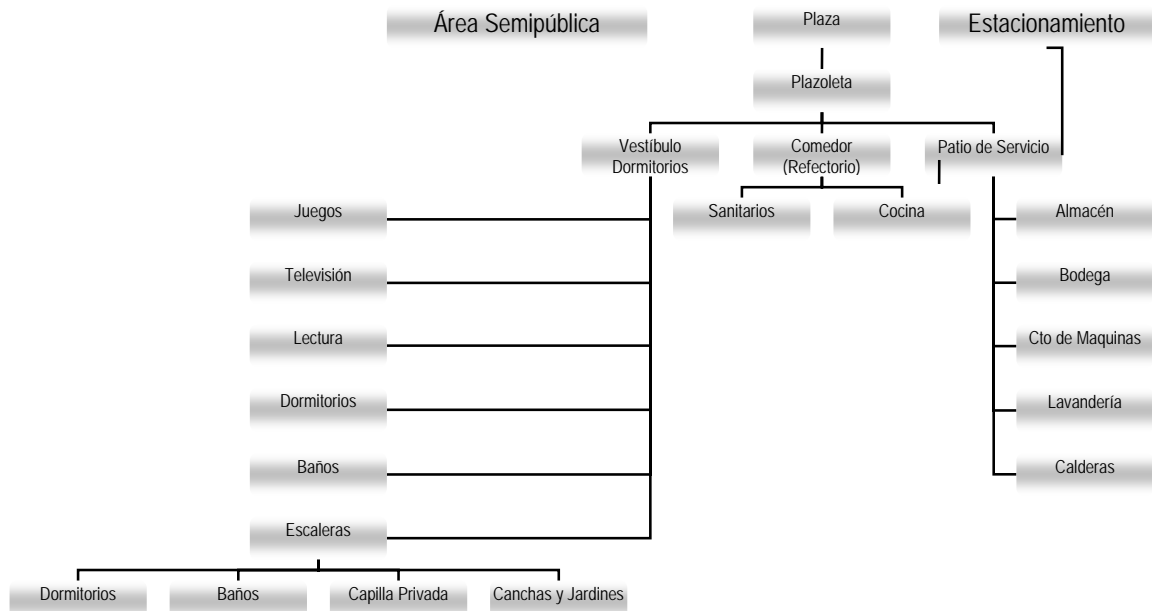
Área Semipública

Plaza

Estacionamiento

Plazoleta

Vestíbulo Dormitorios

Comedor (Refectorio)

Patio de Servicio

Juegos

Sanitarios

Cocina

Almacén

Televisión

Bodega

Lectura

Cto de Maquinas

Dormitorios

Lavandería

Baños

Calderas

Escaleras

Dormitorios

Baños

Capilla Privada

Canchas y Jardines